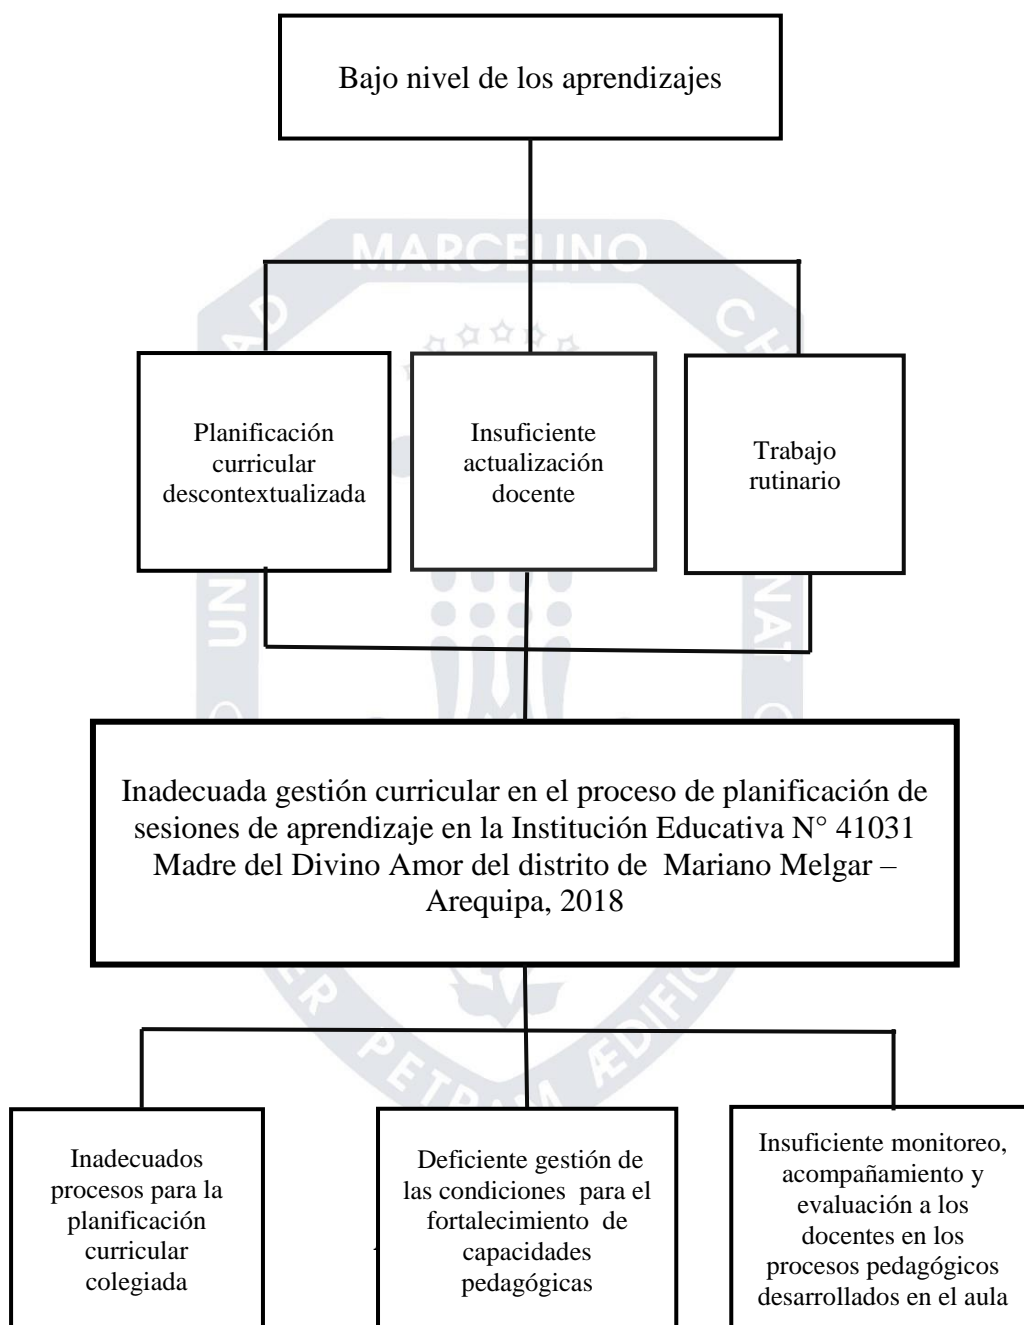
Bajo nivel de los aprendizajes

MARCELINO

Planificación curricular descontextualizada

Insuficiente actualización docente

Trabajo rutinario

Inadecuada gestión curricular en el proceso de planificación de sesiones de aprendizaje en la Institución Educativa N° 41031 Madre del Divino Amor del distrito de Mariano Melgar – Arequipa, 2018

PETRAM ÆDIFIC

Inadecuados procesos para la planificación curricular colegiada

Deficiente gestión de las condiciones para el fortalecimiento de capacidades pedagógicas

Insuficiente monitoreo, acompañamiento y evaluación a los docentes en los procesos pedagógicos desarrollados en el aula